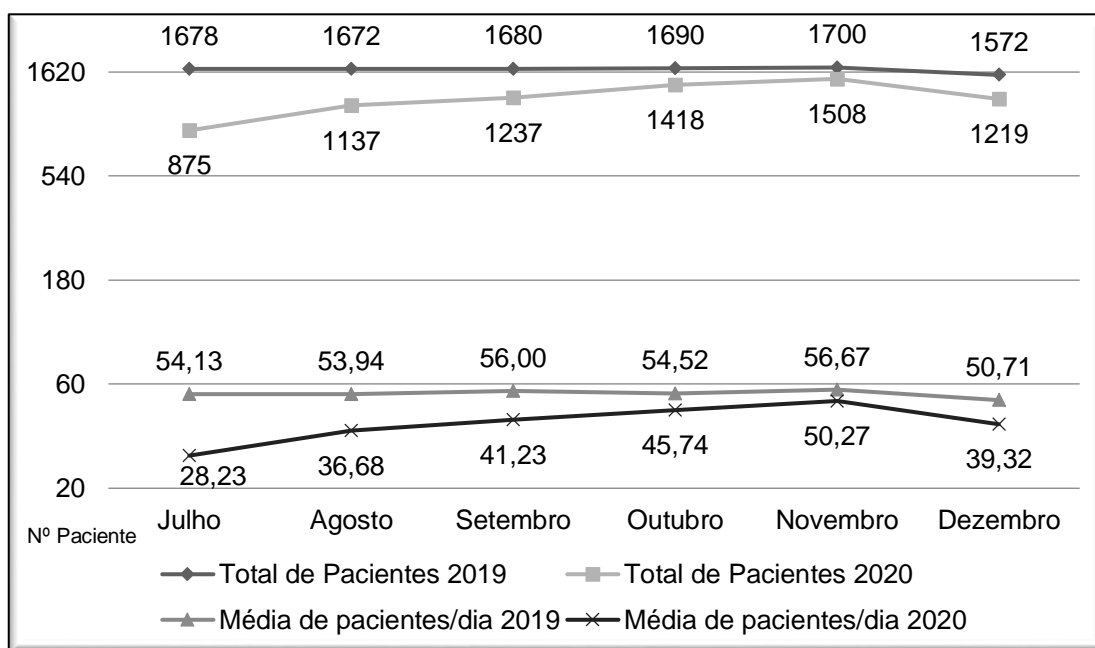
1678 1672 1680 1690 1700 1572

1620

875 1137 1237 1418 1508 1219

540

180

54,13 53,94 56,00 54,52 56,67 50,71

60

28,23 36,68 41,23 45,74 50,27 39,32

20

Nº Paciente

Julho Agosto Setembro Outubro Novembro Dezembro

Total de Pacientes 2019
Total de Pacientes 2020
Média de pacientes/dia 2019
Média de pacientes/dia 2020